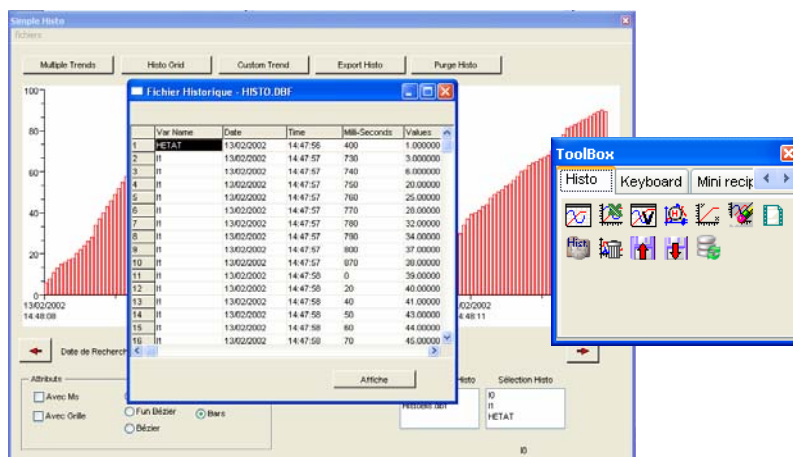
Simple Histo
fichiers

Multiple Trends
Histo Grid
Custom Trend
Export Histo
Purge Histo

100
80
60
40
20
0

13/02/2002
14:48:08

Fichier Historique - HISTO.DBF

| | Var Name | Date | Time | Milli-Seconds | Values |
|---|---|---|---|---|---|
| 1 | HETAT | 13/02/2002 | 14:47:56 | 400 | 1.000000 |
| 2 | I1 | 13/02/2002 | 14:47:57 | 730 | 3.000000 |
| 3 | I1 | 13/02/2002 | 14:47:57 | 740 | 6.000000 |
| 4 | I1 | 13/02/2002 | 14:47:57 | 750 | 20.00000 |
| 5 | I1 | 13/02/2002 | 14:47:57 | 760 | 25.00000 |
| 6 | I1 | 13/02/2002 | 14:47:57 | 770 | 28.00000 |
| 7 | I1 | 13/02/2002 | 14:47:57 | 780 | 32.00000 |
| 8 | I1 | 13/02/2002 | 14:47:57 | 790 | 34.00000 |
| 9 | I1 | 13/02/2002 | 14:47:57 | 800 | 37.00000 |
| 10 | I1 | 13/02/2002 | 14:47:57 | 870 | 38.00000 |
| 11 | I1 | 13/02/2002 | 14:47:58 | 0 | 39.00000 |
| 12 | I1 | 13/02/2002 | 14:47:58 | 20 | 40.00000 |
| 13 | I1 | 13/02/2002 | 14:47:58 | 40 | 41.00000 |
| 14 | I1 | 13/02/2002 | 14:47:58 | 50 | 43.00000 |
| 15 | I1 | 13/02/2002 | 14:47:58 | 60 | 44.00000 |
| 16 | I1 | 13/02/2002 | 14:47:58 | 70 | 45.00000 |

Affiche

13/02/2002
14:48:11

Date de Recherch

Attributs
Avec Ms
Avec Grille
Fun Bézier
Bars
Bézier

Histo
Sélection Histo
Histo
I0
I1
HETAT
I0

ToolBox
Histo
Keyboard
Mini recip
Hist